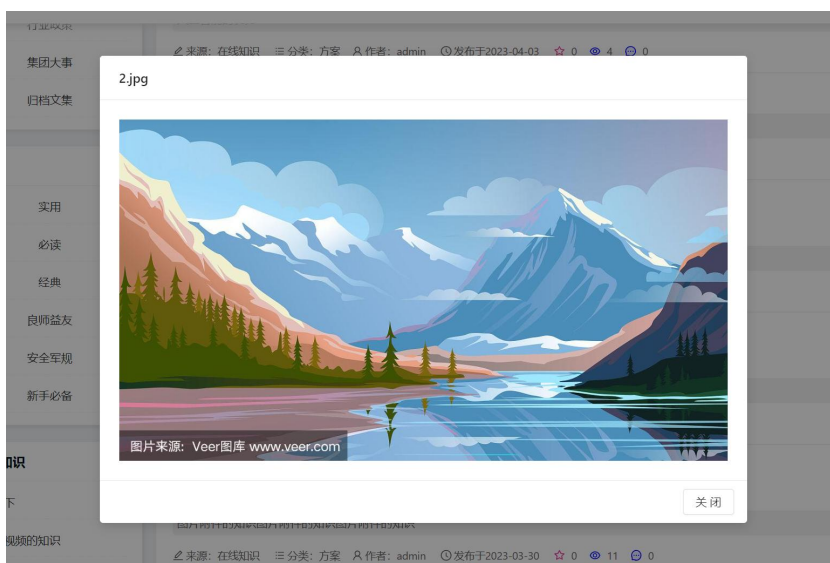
行业政策
集团大事
归档文集
实用
必读
经典
良师益友
安全军规
新手必备
知识
下
视频的知识

来源：在线知识 分类：方案 作者：admin 发布于2023-04-03 0 4 0

2.jpg

图片来源：Veer图库 www.veer.com

关闭

图片附件的知识图片附件的知识图片附件的知识
来源：在线知识 分类：方案 作者：admin 发布于2023-03-30 0 11 0